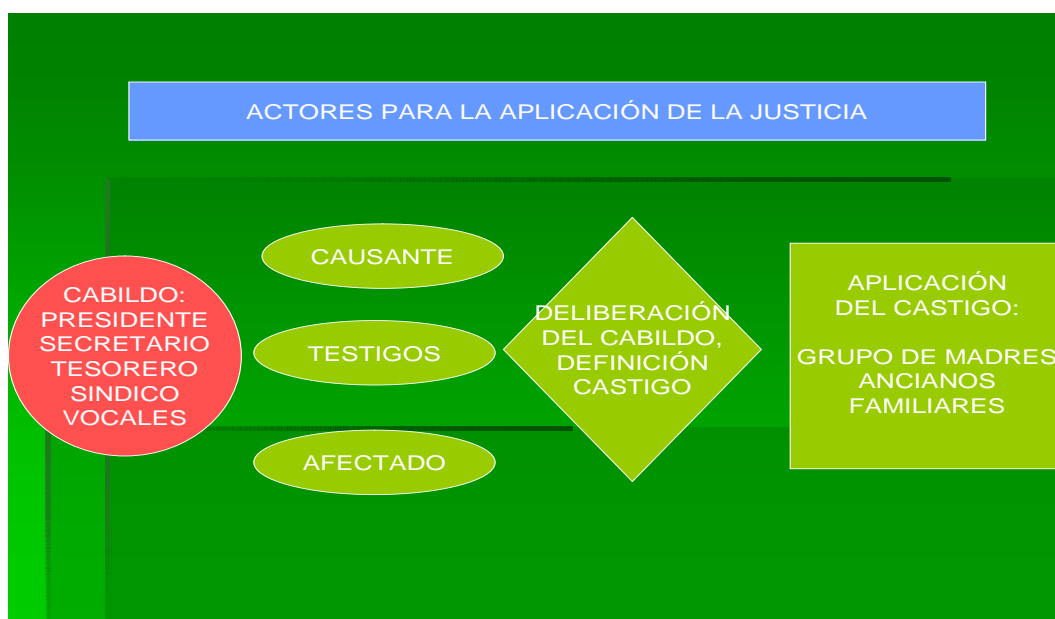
ACTORES PARA LA APLICACIÓN DE LA JUSTICIA

CABILDO:
PRESIDENTE
SECRETARIO
TESORERO
SINDICO
VOCALES

CAUSANTE

TESTIGOS

AFECTADO

DELIBERACIÓN
DEL CABILDO,
DEFINICIÓN
CASTIGO

APLICACIÓN
DEL CASTIGO:

GRUPO DE MADRES
ANCIANOS
FAMILIARES